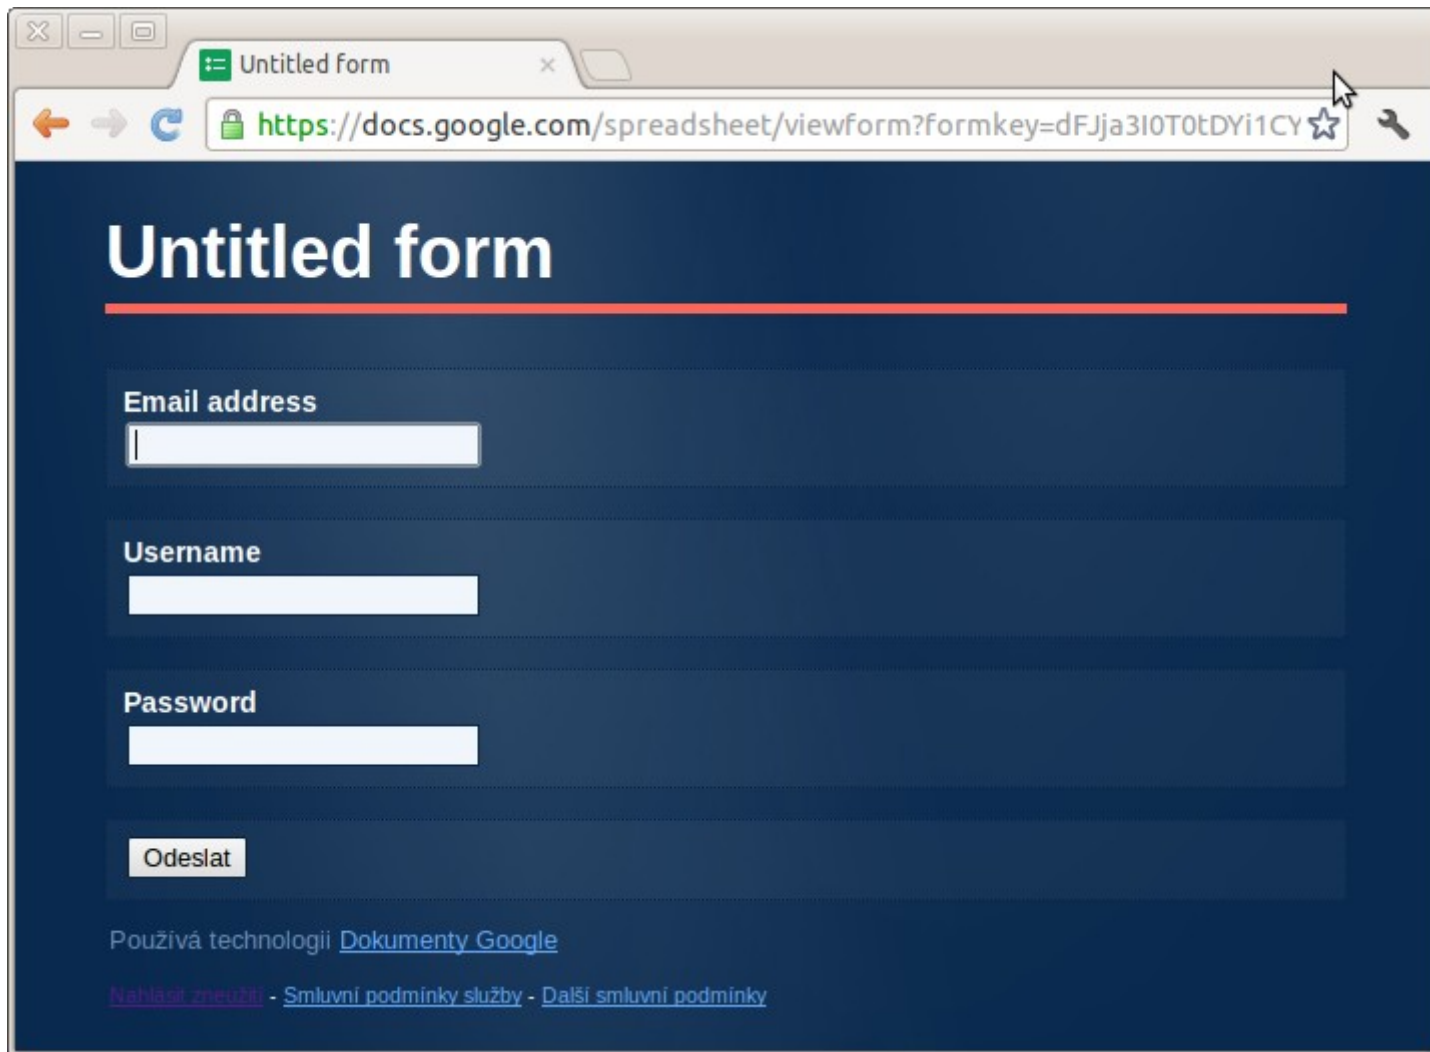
Untitled form

https://docs.google.com/spreadsheet/viewform?formkey=dFJja3I0T0tDYi1CY

Untitled form

Email address

Username

Password

Odeslat

Používá technologii Dokumenty Google

Nahlásit zneužití - Smluvní podmínky služby - Další smluvní podmínky